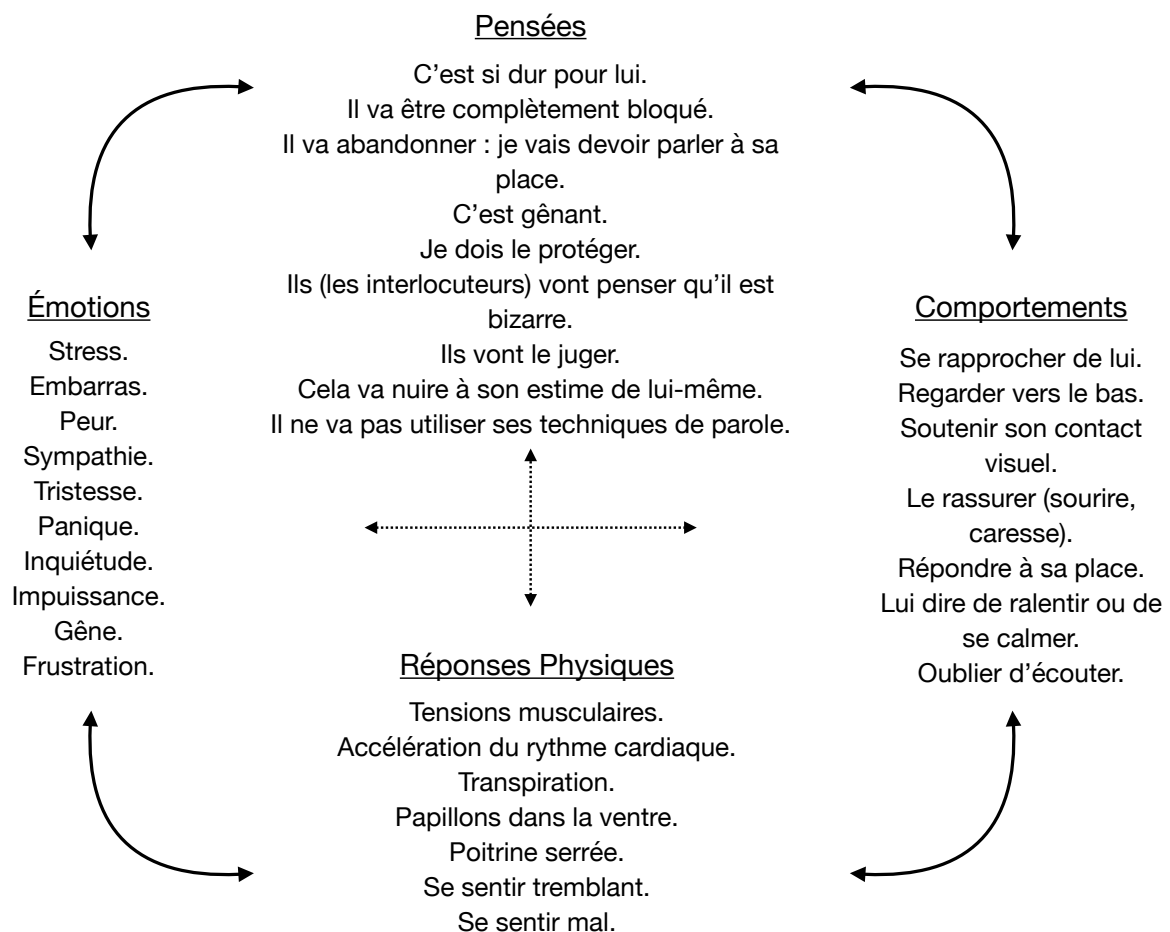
Pensées

C'est si dur pour lui.
Il va être complètement bloqué.
Il va abandonner : je vais devoir parler à sa place.
C'est gênant.
Je dois le protéger.
Ils (les interlocuteurs) vont penser qu'il est bizarre.
Ils vont le juger.
Cela va nuire à son estime de lui-même.
Il ne va pas utiliser ses techniques de parole.

Émotions

Stress.
Embarras.
Peur.
Sympathie.
Tristesse.
Panique.
Inquiétude.
Impuissance.
Gêne.
Frustration.

Comportements

Se rapprocher de lui.
Regarder vers le bas.
Soutenir son contact visuel.
Le rassurer (sourire, caresse).
Répondre à sa place.
Lui dire de ralentir ou de se calmer.
Oublier d'écouter.

Réponses Physiques

Tensions musculaires.
Accélération du rythme cardiaque.
Transpiration.
Papillons dans la ventre.
Poitrine serrée.
Se sentir tremblant.
Se sentir mal.